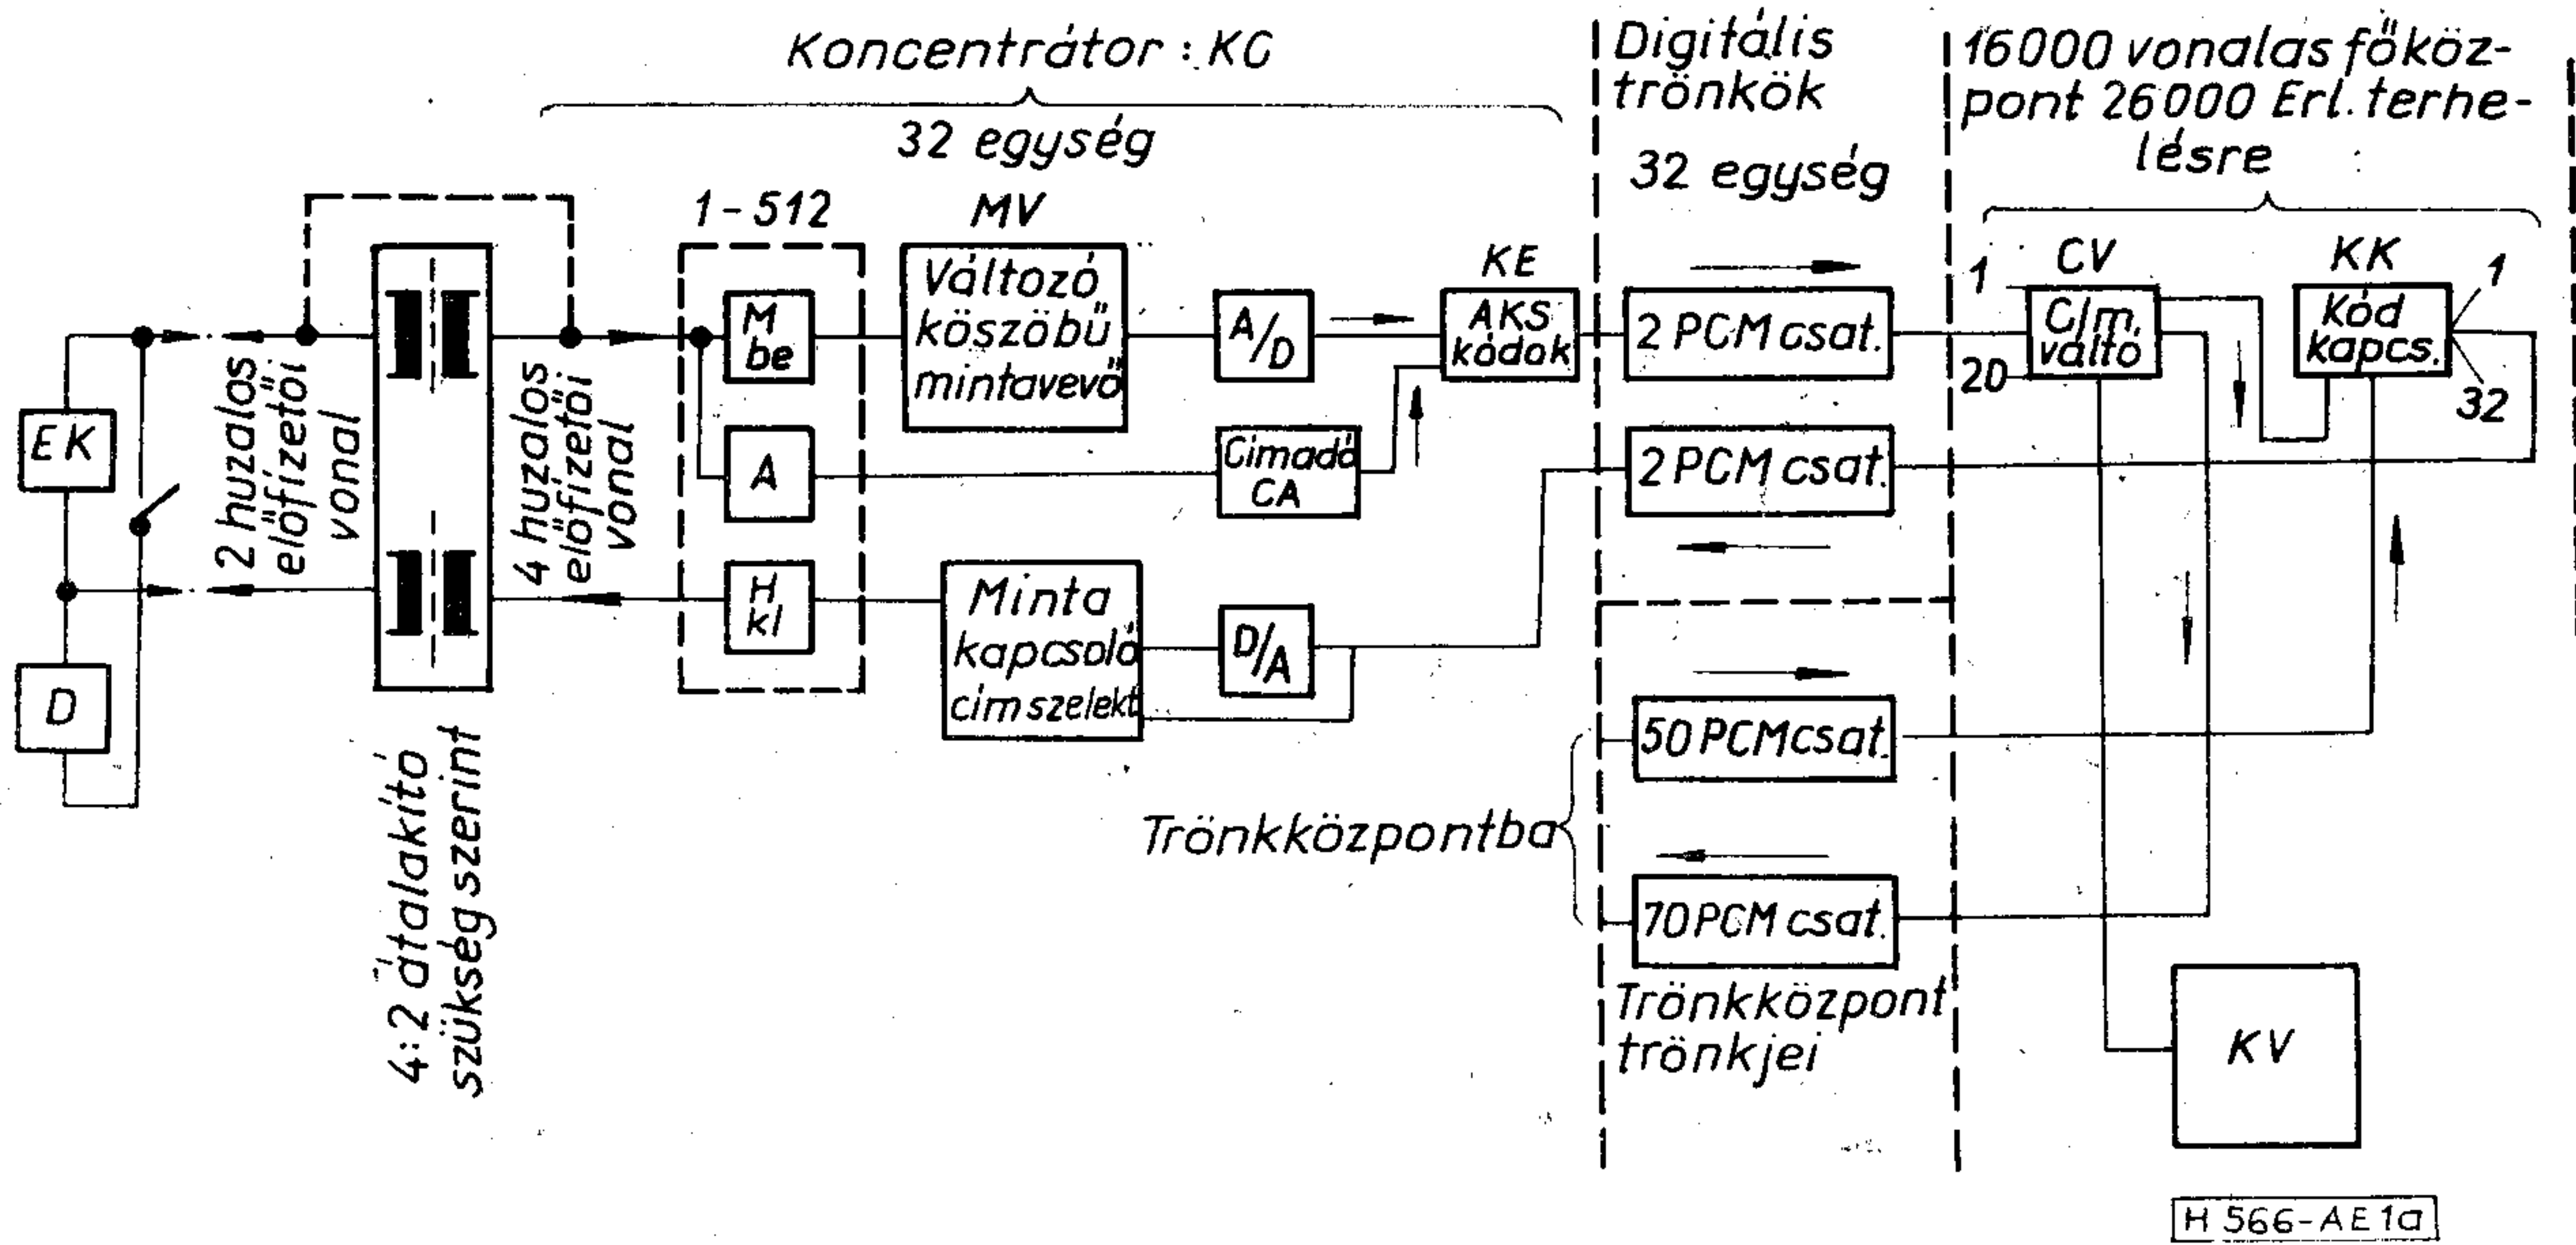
Koncentrátor : KC

32 egység

Digitális trönkök

32 egység

16000 vonalas főközpont 26000 Erl. terhelésre

EK

D

2 huzalos előfizetői vonal

4:2 átalakító szükség szerint

4 huzalos előfizetői vonal

1 - 512

M be

A

H kl

MV

Változó küszöbű mintavevő

A/D

Címadó CA

Minta kapcsoló cím szelekt.

D/A

KE

AKS kódok

2 PCM csat.

2 PCM csat.

50 PCM csat.

70 PCM csat.

Trönkközpontba

Trönkközpont trönkjei

CV

1

20

C/m. váltó

KK

Kód kapcs.

1

32

KV

H 566-AE 1a